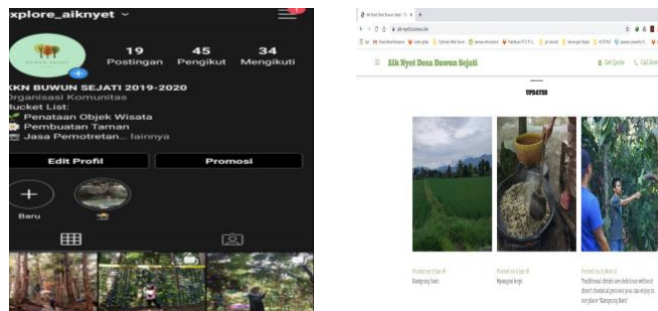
xplore_aiknyet

19 Postingan
45 Pengikut
34 Mengikuti

KKN BUWUN SEJATI 2019-2020
Organisasi Komunitas
Bucket List:
Penataan Objek Wisata
Pembuatan Taman
Jasa Pemotretan... lainnya

Edit Profil
Promosi

Baru

Aik Nyet Desa Buwun Sejati
Get Quote
Call Now

UPDATES

Posted on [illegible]
Kampung baru

Posted on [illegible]
Nyangkol kopi

Posted on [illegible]
Traditional drinks are delicious without direct chemical process you can enjoy in our place "Kampung Baru"